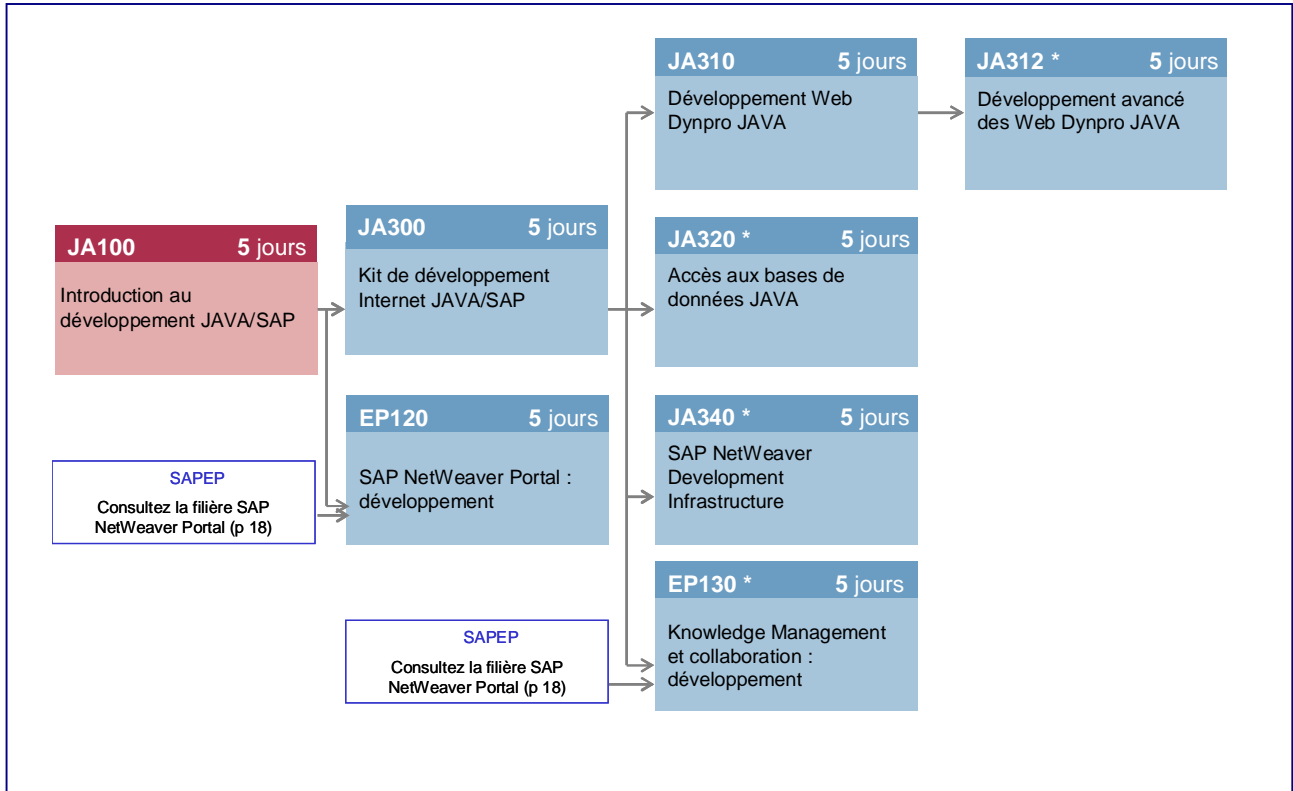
JA100 5 jours
Introduction au développement JAVA/SAP

SAPEP
Consultez la filière SAP NetWeaver Portal (p 18)

JA300 5 jours
Kit de développement Internet JAVA/SAP

EP120 5 jours
SAP NetWeaver Portal : développement

SAPEP
Consultez la filière SAP NetWeaver Portal (p 18)

JA310 5 jours
Développement Web Dynpro JAVA

JA320 * 5 jours
Accès aux bases de données JAVA

JA340 * 5 jours
SAP NetWeaver Development Infrastructure

EP130 * 5 jours
Knowledge Management et collaboration : développement

JA312 * 5 jours
Développement avancé des Web Dynpro JAVA